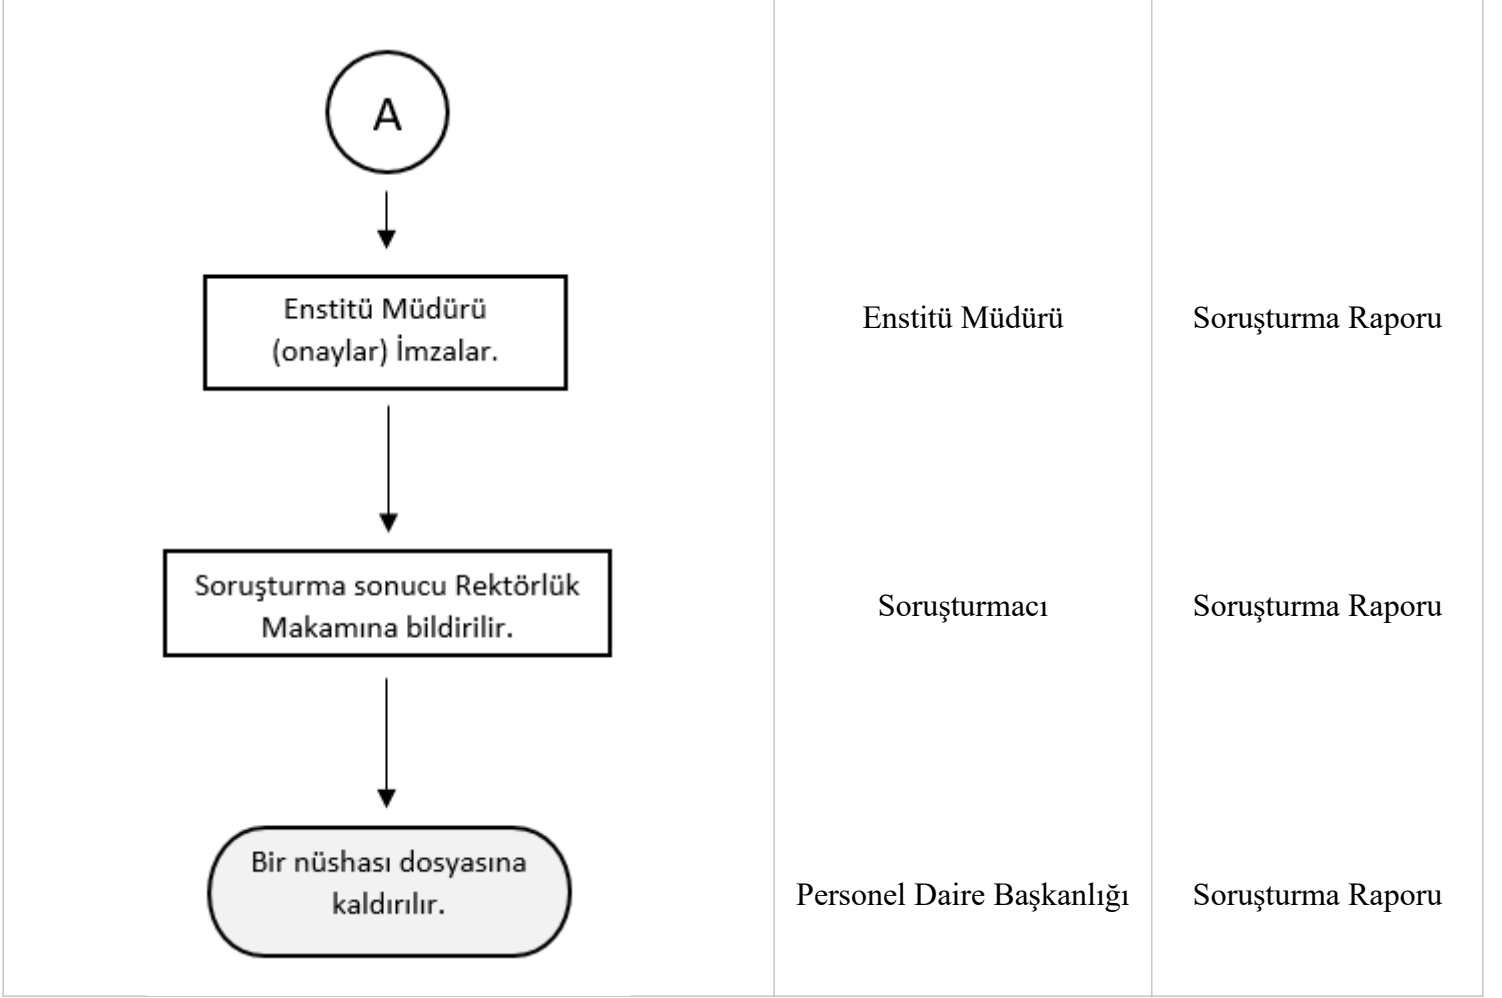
A

Enstitü Müdürü (onaylar) İmzalar.

Soruşturma sonucu Rektörlük Makamına bildirilir.

Bir nüshası dosyasına kaldırılır.

| | | |
|---|---|---|
| Enstitü Müdürü (onaylar) İmzalar. | Enstitü Müdürü | Soruşturma Raporu |
| Soruşturma sonucu Rektörlük Makamına bildirilir. | Soruşturmacı | Soruşturma Raporu |
| Bir nüshası dosyasına kaldırılır. | Personel Daire Başkanlığı | Soruşturma Raporu |